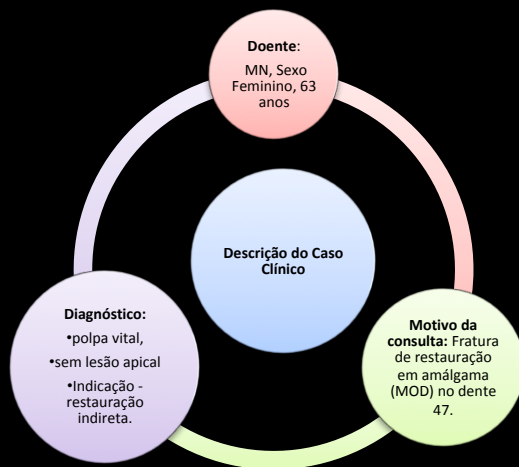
Doente:
MN, Sexo Feminino, 63 anos

Descrição do Caso Clínico

Motivo da consulta: Fratura de restauração em amálgama (MOD) no dente 47.

Diagnóstico:
•polpa vital,
•sem lesão apical
•Indicação - restauração indireta.